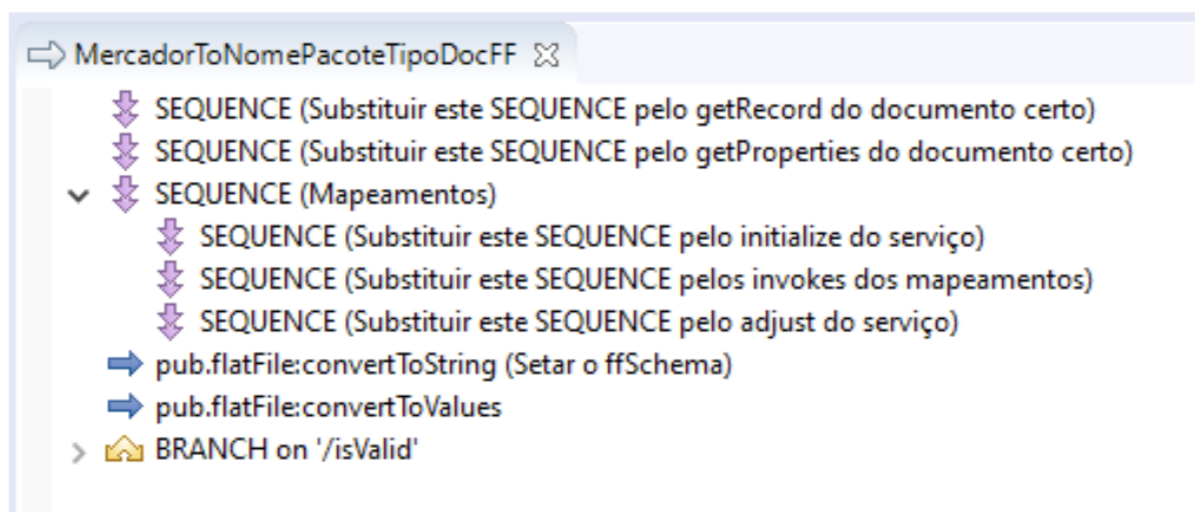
MercadorToNomePacoteTipoDocFF ☒

SEQUENCE (Substituir este SEQUENCE pelo getRecord do documento certo)
SEQUENCE (Substituir este SEQUENCE pelo getProperties do documento certo)
SEQUENCE (Mapeamentos)
SEQUENCE (Substituir este SEQUENCE pelo initialize do serviço)
SEQUENCE (Substituir este SEQUENCE pelos invokes dos mapeamentos)
SEQUENCE (Substituir este SEQUENCE pelo adjust do serviço)
pub.flatFile:convertToString (Setar o ffSchema)
pub.flatFile:convertToValues
BRANCH on '/isValid'